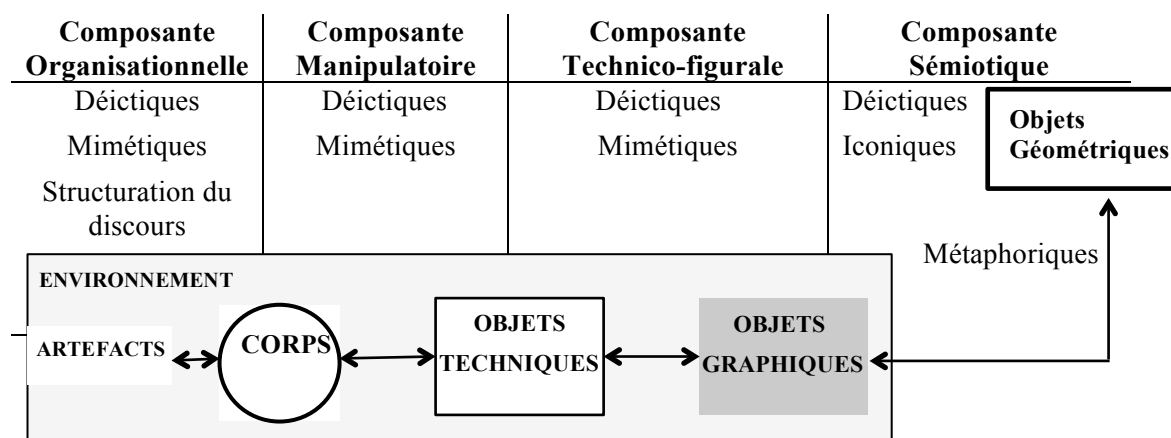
| Composante Organisationnelle | Composante Manipulatoire | Composante Technico-figurale | Composante Sémiotique |
|---|---|---|---|
| Déictiques | Déictiques | Déictiques | Déictiques |
| Mimétiques | Mimétiques | Mimétiques | Iconiques |
| Structuration du discours | | | |

Objets Géométriques

Métaphoriques

ENVIRONNEMENT

ARTEFACTS

CORPS

OBJETS TECHNIQUES

OBJETS GRAPHIQUES